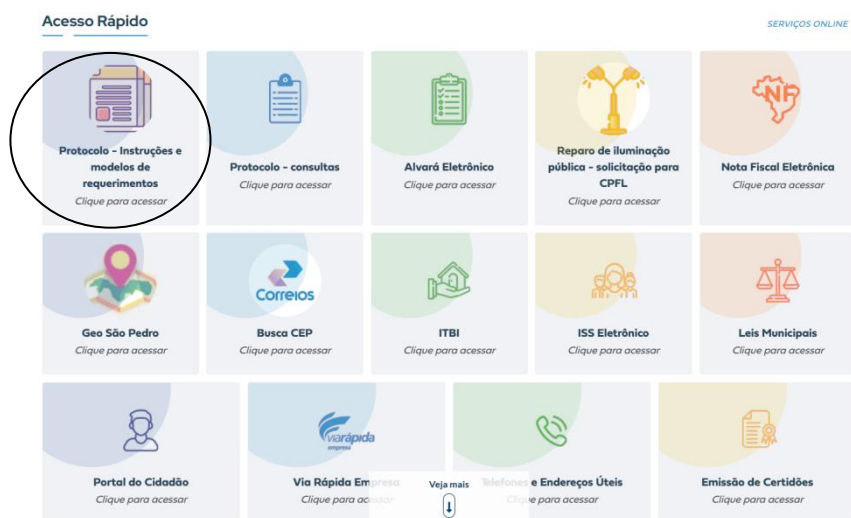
Acesso Rápido

SERVIÇOS ONLINE

Protocolo - Instruções e modelos de requerimentos
Clique para acessar

Protocolo - consultas
Clique para acessar

Alvará Eletrônico
Clique para acessar

Reparo de iluminação pública - solicitação para CPFL
Clique para acessar

NF
Nota Fiscal Eletrônica
Clique para acessar

Geo São Pedro
Clique para acessar

Correios
Busca CEP
Clique para acessar

ITBI
Clique para acessar

ISS Eletrônico
Clique para acessar

Leis Municipais
Clique para acessar

Portal do Cidadão
Clique para acessar

via rápida empresa
Via Rápida Empresa
Clique para acessar

Veja mais

Telefones e Endereços Úteis
Clique para acessar

Emissão de Certidões
Clique para acessar